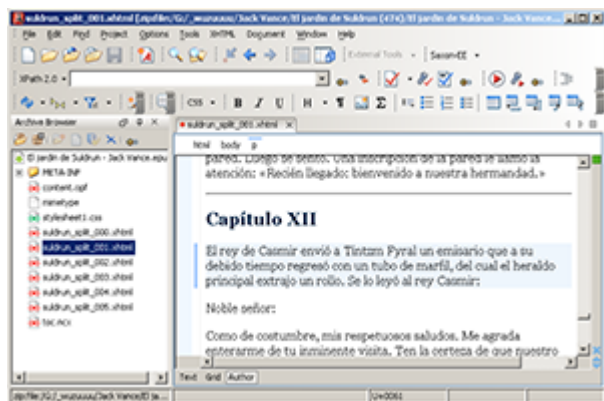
suldrun_split_001.xhtml [zip:file:/G:/_wuzuuuu/Jack Vance/El jardin de Suldrun (474)/El jardin de Suldrun - Jack Vance...

File Edit Find Project Options Tools XHTML Document Window Help

External Tools Saxon-EE

XPath 2.0

CSS B I U H

Archive Browser

suldrun_split_001.xhtml

El jardin de Suldrun - Jack Vance.epub
META-INF
content.opf
mimetype
stylesheet1.css
suldrun_split_000.xhtml
suldrun_split_001.xhtml
suldrun_split_002.xhtml
suldrun_split_003.xhtml
suldrun_split_004.xhtml
suldrun_split_005.xhtml
toc.ncx

html body p

pared. Luego se sentó. Una inscripción de la pared le llamó la atención: «Recién llegado: bienvenido a nuestra hermandad.»

Capítulo XII

El rey de Casmir envió a Tintzin Fyral un emisario que a su debido tiempo regresó con un tubo de marfil, del cual el heraldo principal extrajo un rollo. Se lo leyó al rey Casmir:

Noble señor:

Como de costumbre, mis respetuosos saludos. Me agrada enterarme de tu inminente visita. Ten la certeza de que nuestro

Text Grid Author

zip:file:/G:/_wuzuuuu/Jack Vance/El ja

U+0061